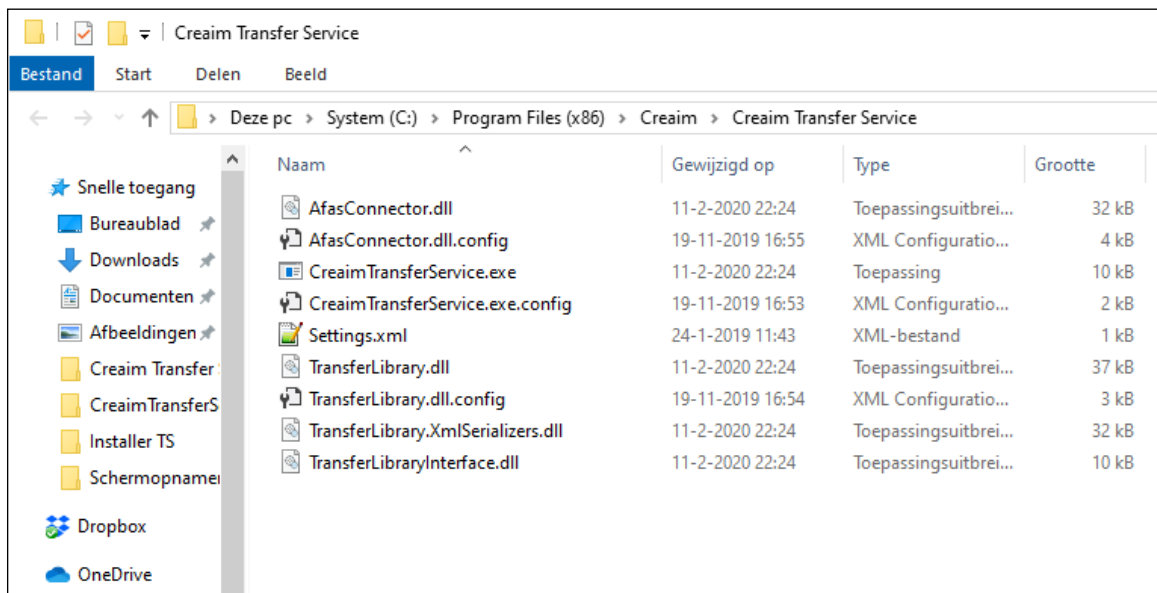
Creaim Transfer Service

Bestand Start Delen Beeld

Deze pc > System (C:) > Program Files (x86) > Creaim > Creaim Transfer Service

Snelle toegang
Bureaublad
Downloads
Documenten
Afbeeldingen
Creaim Transfer
CreaimTransferS
Installer TS
Schermopname
Dropbox
OneDrive

| Naam | Gewijzigd op | Type | Grootte |
|---|---|---|---|
| AfasConnector.dll | 11-2-2020 22:24 | Toepassingsuitbrei... | 32 kB |
| AfasConnector.dll.config | 19-11-2019 16:55 | XML Configuratio... | 4 kB |
| CreaimTransferService.exe | 11-2-2020 22:24 | Toepassing | 10 kB |
| CreaimTransferService.exe.config | 19-11-2019 16:53 | XML Configuratio... | 2 kB |
| Settings.xml | 24-1-2019 11:43 | XML-bestand | 1 kB |
| TransferLibrary.dll | 11-2-2020 22:24 | Toepassingsuitbrei... | 37 kB |
| TransferLibrary.dll.config | 19-11-2019 16:54 | XML Configuratio... | 3 kB |
| TransferLibrary.XmlSerializers.dll | 11-2-2020 22:24 | Toepassingsuitbrei... | 32 kB |
| TransferLibraryInterface.dll | 11-2-2020 22:24 | Toepassingsuitbrei... | 10 kB |